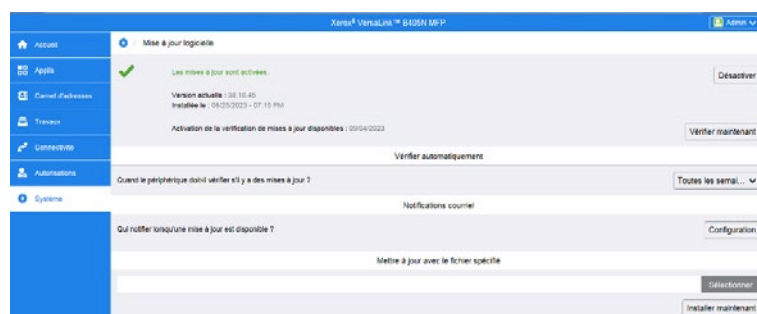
Xerox® VersaLink™ B405N MFP

Admin

Accueil

Applis

Carnet d'adresses

Travaux

Connectivité

Autorisations

Système

Mise à jour logicielle

Les mises à jour sont activées.

Version actuelle : 38.10.45
Installée le : 05/25/2023 - 07:15 PM

Désactiver

Activation de la vérification de mises à jour disponibles : 05/04/2023

Vérifier maintenant

Vérifier automatiquement

Quand le périphérique doit-il vérifier s'il y a des mises à jour ?

Toutes les semai...

Notifications courriel

Qui notifier lorsqu'une mise à jour est disponible ?

Configuration

Mettre à jour avec le fichier spécifié

Sélectionner

Installer maintenant